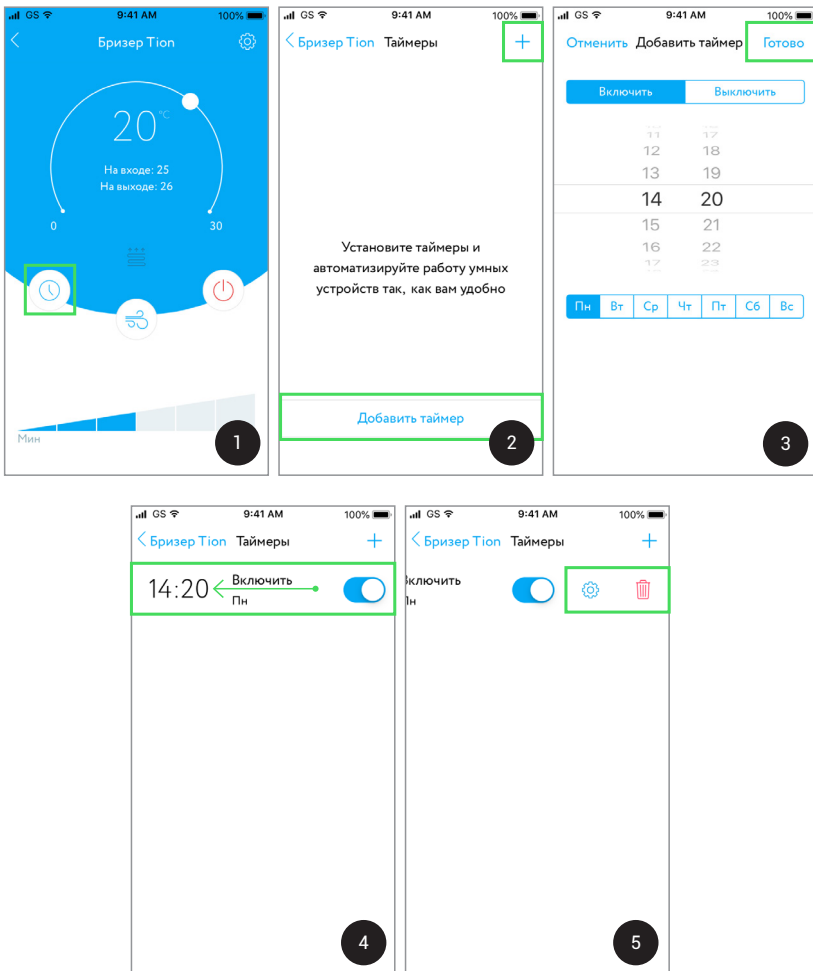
GS 9:41 AM 100%

Бризер Tion

20 °C

На входе: 25
На выходе: 26

0

30

Мин

1

GS 9:41 AM 100%

Бризер Tion Таймеры +

Установите таймеры и автоматизируйте работу умных устройств так, как вам удобно

Добавить таймер

2

GS 9:41 AM 100%

Отменить Добавить таймер Готово

Включить Выключить

11 17
12 18
13 19
14 20
15 21
16 22
17 23

Пн Вт Ср Чт Пт Сб Вс

3

GS 9:41 AM 100%

Бризер Tion Таймеры +

14:20 Включить
Пн

4

GS 9:41 AM 100%

Бризер Tion Таймеры +

Включить
Пн

5